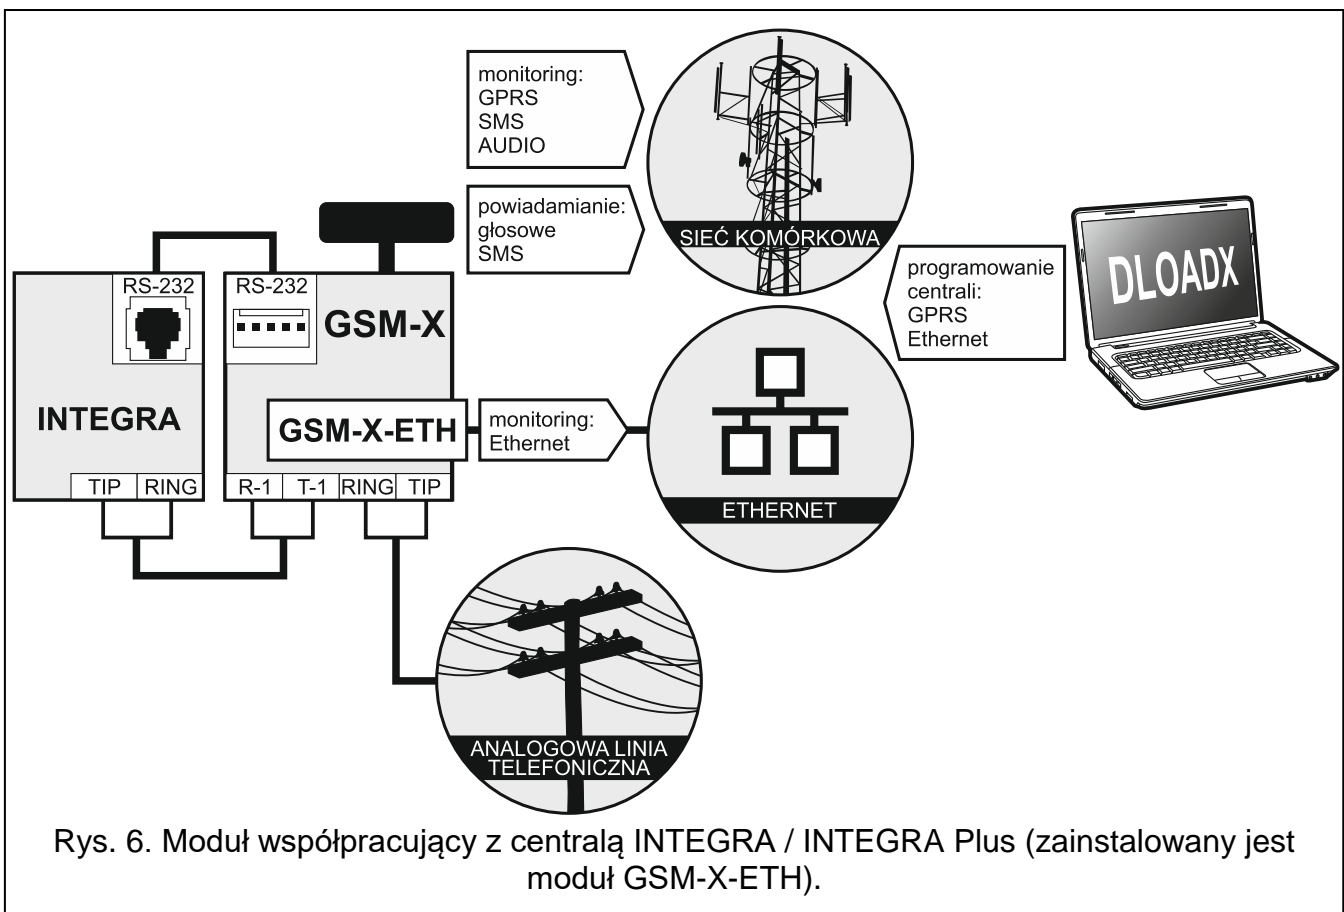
monitoring:
GPRS
SMS
AUDIO

powiadamianie:
głosowe
SMS

SIEĆ KOMÓRKOWA

programowanie centrali:
GPRS
Ethernet

DLOADX

RS-232

RS-232

GSM-X

INTEGRA

GSM-X-ETH

monitoring:
Ethernet

TIP RING

R-1 T-1 RING TIP

ETHERNET

ANALOGOWA LINIA TELEFONICZNA

Rys. 6. Moduł współpracujący z centralą INTEGRA / INTEGRA Plus (zainstalowany jest moduł GSM-X-ETH).